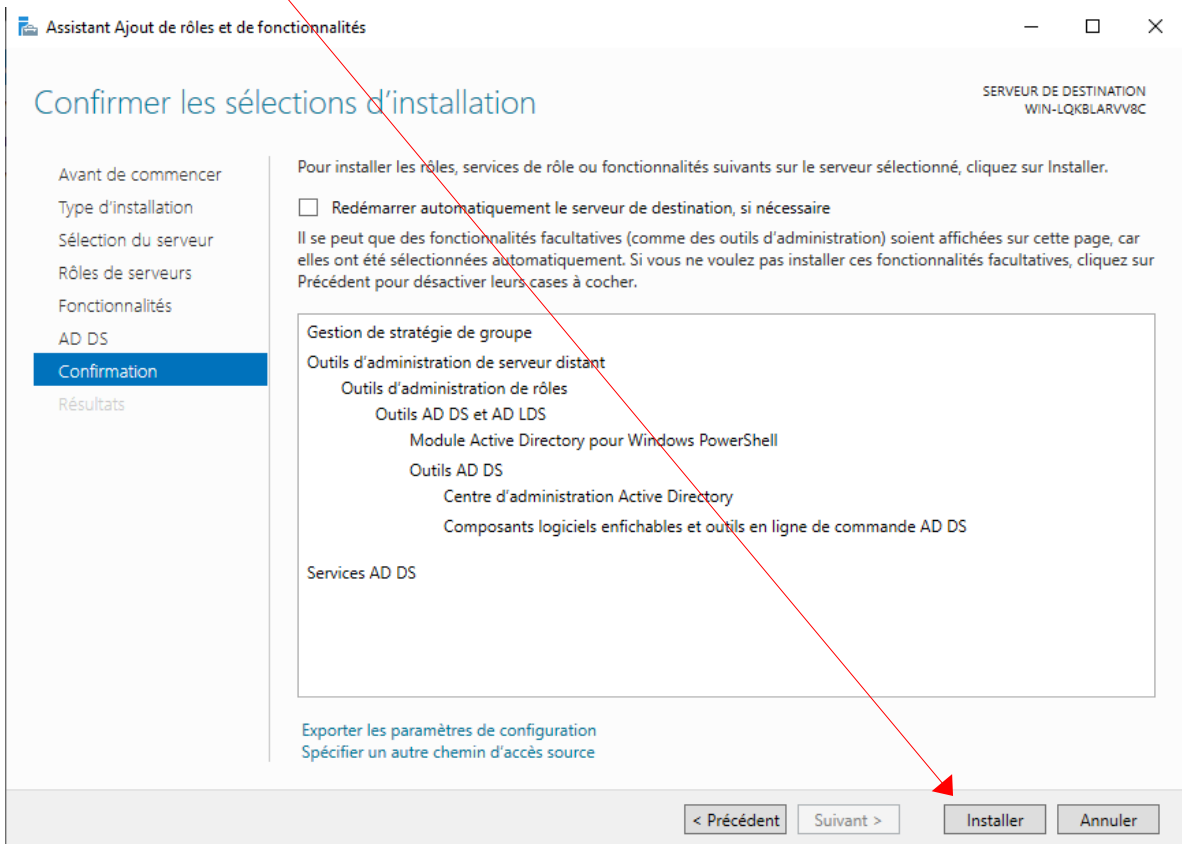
Assistant Ajout de rôles et de fonctionnalités

Confirmer les sélections d'installation

SERVEUR DE DESTINATION
WIN-LQKBLARVV8C

Avant de commencer
Type d'installation
Sélection du serveur
Rôles de serveurs
Fonctionnalités
AD DS
Confirmation
Résultats

Pour installer les rôles, services de rôle ou fonctionnalités suivants sur le serveur sélectionné, cliquez sur Installer.

Redémarrer automatiquement le serveur de destination, si nécessaire

Il se peut que des fonctionnalités facultatives (comme des outils d'administration) soient affichées sur cette page, car elles ont été sélectionnées automatiquement. Si vous ne voulez pas installer ces fonctionnalités facultatives, cliquez sur Précédent pour désactiver leurs cases à cocher.

Gestion de stratégie de groupe
Outils d'administration de serveur distant
Outils d'administration de rôles
Outils AD DS et AD LDS
Module Active Directory pour Windows PowerShell
Outils AD DS
Centre d'administration Active Directory
Composants logiciels enfichables et outils en ligne de commande AD DS

Services AD DS

Exporter les paramètres de configuration
Spécifier un autre chemin d'accès source

< Précédent
Suivant >
Installer
Annuler